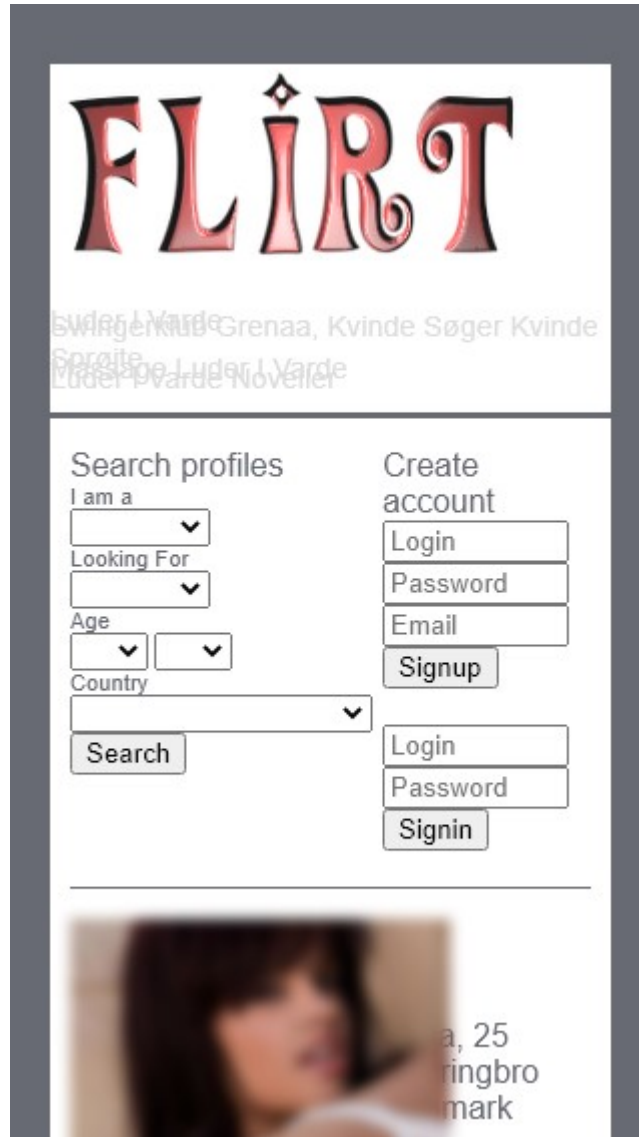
FLIRT

Luder I Varde Swingerklub Grenaa, Kvinde Søger Kvinde Sprøjte Massage Luder I Varde Luder I Varde Noveller

Search profiles
I am a
Looking For
Age
Country
Search

Create account
Login
Password
Email
Signup

Login
Password
Signin

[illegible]a, 25
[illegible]ringbro
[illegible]mark